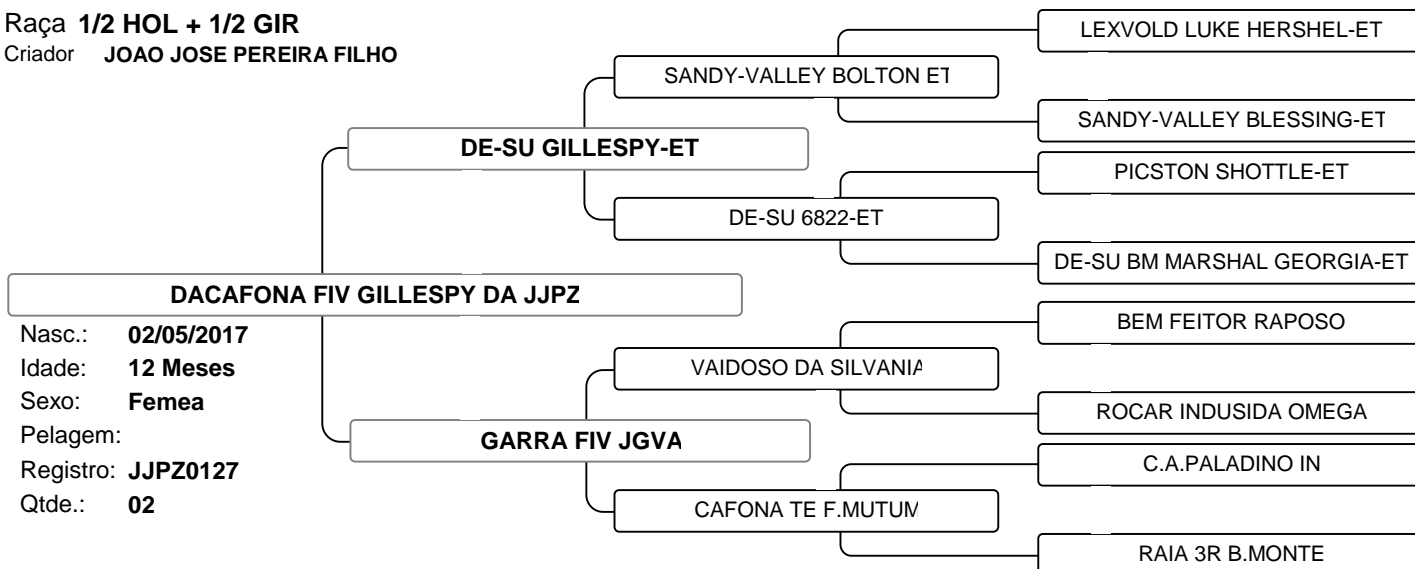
Raça 1/2 HOL + 1/2 GIR
Criador JOAO JOSE PEREIRA FILHO

LEXVOLD LUKE HERSHEL-ET
SANDY-VALLEY BOLTON ET
SANDY-VALLEY BLESSING-ET
DE-SU GILLESPY-ET
PICSTON SHOTTLE-ET
DE-SU 6822-ET
DE-SU BM MARSHAL GEORGIA-ET

DACAFONA FIV GILLESPY DA JJPZ
Nasc.: 02/05/2017
Idade: 12 Meses
Sexo: Femea
Pelagem:
Registro: JJPZ0127
Qtde.: 02

BEM FEITOR RAPOSO
VAIDOSO DA SILVANIA
ROCAR INDUSIDA OMEGA
GARRA FIV JGVA
C.A.PALADINO IN
CAFONA TE F.MUTUM
RAIA 3R B.MONTE